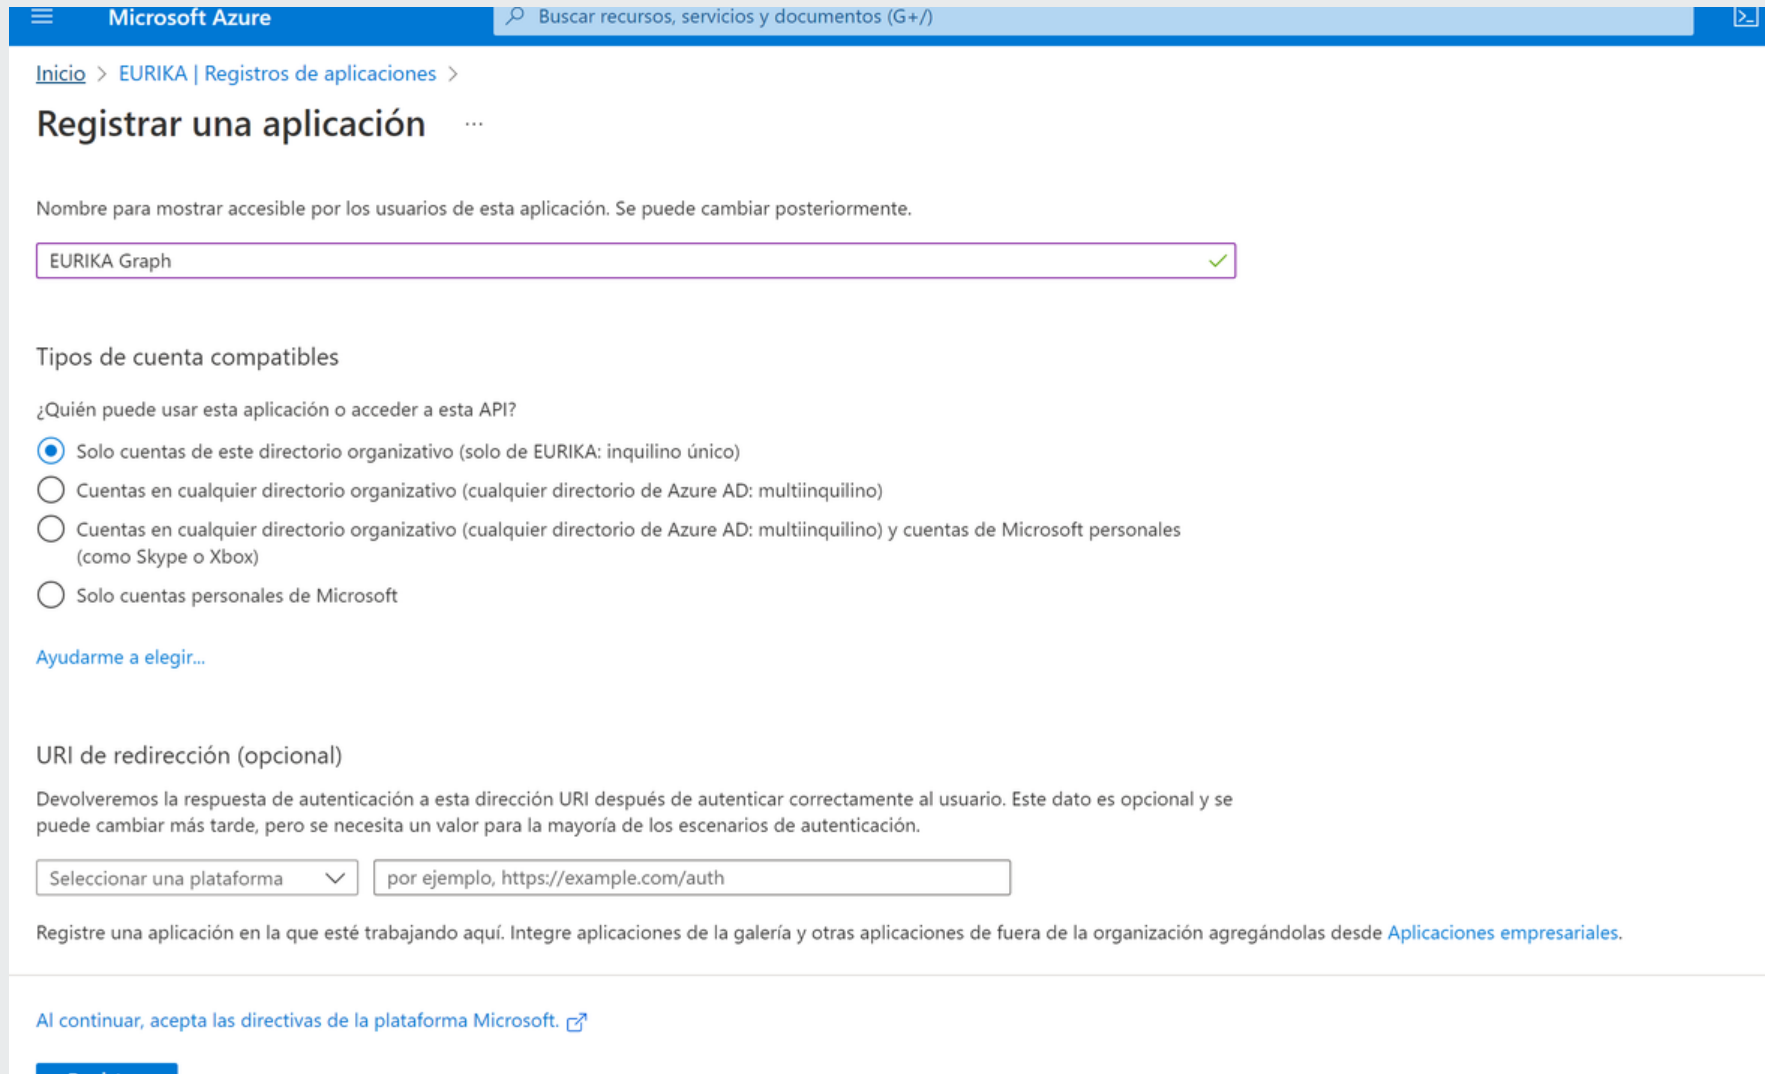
Microsoft Azure

Buscar recursos, servicios y documentos (G+/)

Inicio > EURIKA | Registros de aplicaciones >

Registrar una aplicación ...

Nombre para mostrar accesible por los usuarios de esta aplicación. Se puede cambiar posteriormente.

EURIKA Graph

Tipos de cuenta compatibles

¿Quién puede usar esta aplicación o acceder a esta API?

Solo cuentas de este directorio organizativo (solo de EURIKA: inquilino único)

Cuentas en cualquier directorio organizativo (cualquier directorio de Azure AD: multiinquilino)

Cuentas en cualquier directorio organizativo (cualquier directorio de Azure AD: multiinquilino) y cuentas de Microsoft personales (como Skype o Xbox)

Solo cuentas personales de Microsoft

Ayudarme a elegir...

URI de redirección (opcional)

Devolveremos la respuesta de autenticación a esta dirección URI después de autenticar correctamente al usuario. Este dato es opcional y se puede cambiar más tarde, pero se necesita un valor para la mayoría de los escenarios de autenticación.

Seleccionar una plataforma

por ejemplo, https://example.com/auth

Registre una aplicación en la que esté trabajando aquí. Integre aplicaciones de la galería y otras aplicaciones de fuera de la organización agregándolas desde Aplicaciones empresariales.

Al continuar, acepta las directivas de la plataforma Microsoft.

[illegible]